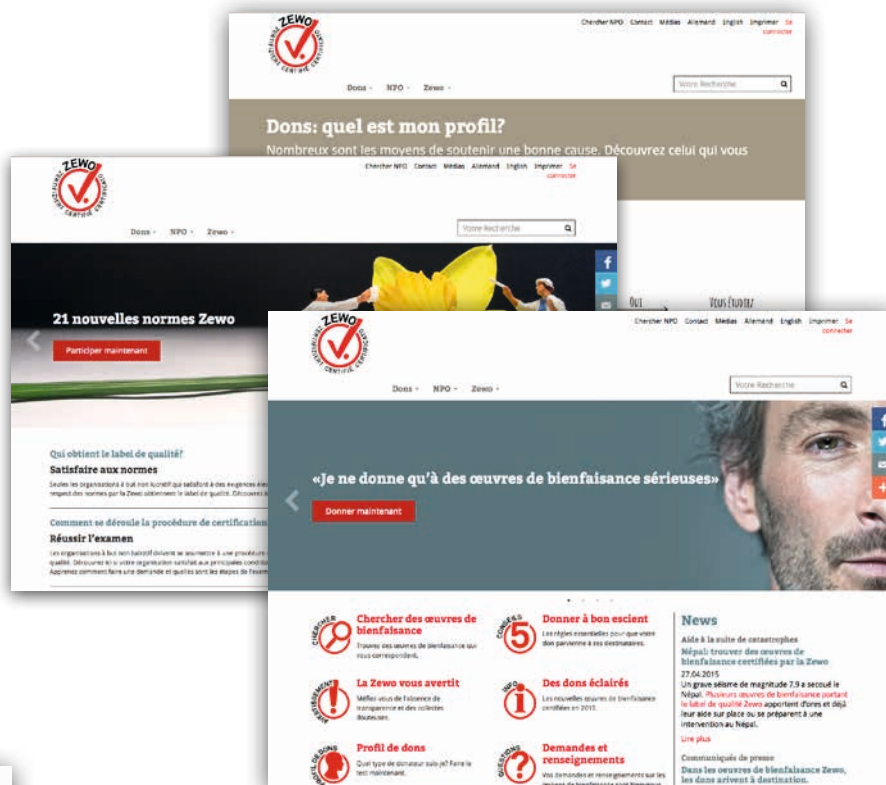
ZEWO
ZERTIFIZIERT CERTIFIÉ CERTIFICATO

Chercher NPO Contact Médias Allemand English Imprimer Se connecter

Dons NPO Zewo

Votre Recherche

Dons: quel est mon profil?

Nombreux sont les moyens de soutenir une bonne cause. Découvrez celui qui vous

OUI

VOUS ÉVALUEZ

ZEWO
ZERTIFIZIERT CERTIFIÉ CERTIFICATO

Chercher NPO Contact Médias Allemand English Imprimer Se connecter

Dons NPO Zewo

Votre Recherche

21 nouvelles normes Zewo

Participer maintenant

Qui obtient le label de qualité?

Satisfaire aux normes

Seules les organisations à but non lucratif qui satisfont à des exigences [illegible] respect des normes par la Zewo obtiennent le label de qualité. Découvrez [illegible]

Comment se déroule la procédure de certification

Réussir l'examen

Les organisations à but non lucratif doivent se soumettre à une procédure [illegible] qualité. Découvrez ici si votre organisation satisfait aux principales conditi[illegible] Apprenez comment faire une demande et quelles sont les étapes de l'exam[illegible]

ZEWO
ZERTIFIZIERT CERTIFIÉ CERTIFICATO

Chercher NPO Contact Médias Allemand English Imprimer Se connecter

Dons NPO Zewo

Votre Recherche

«Je ne donne qu'à des œuvres de bienfaisance sérieuses»

Donner maintenant

CHERCHER

Chercher des œuvres de bienfaisance

Trouvez des œuvres de bienfaisance qui vous correspondent.

CONSEILS

5

Donner à bon escient

Les règles essentielles pour que votre don parvienne à ses destinataires.

AVERTISSEMENT

La Zewo vous avertit

Méfiez-vous de l'absence de transparence et des collectes douteuses.

INFO

Des dons éclairés

Les nouvelles œuvres de bienfaisance certifiées en 2015.

PROFIL DE DONS

Profil de dons

Quel type de donateur suis-je? Faire le test maintenant.

QUESTIONS

Demandes et renseignements

Vos demandes et renseignements sur les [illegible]

News

Aide à la suite de catastrophes

Népal: trouver des œuvres de bienfaisance certifiées par la Zewo

27.04.2015

Un grave séisme de magnitude 7.9 a secoué le Népal. Plusieurs œuvres de bienfaisance portant le label de qualité Zewo apportent d'ores et déjà leur aide sur place ou se préparent à une intervention au Népal.

Lire plus

Communiqués de presse

Dans les œuvres de bienfaisance Zewo, les dons arrivent à destination.